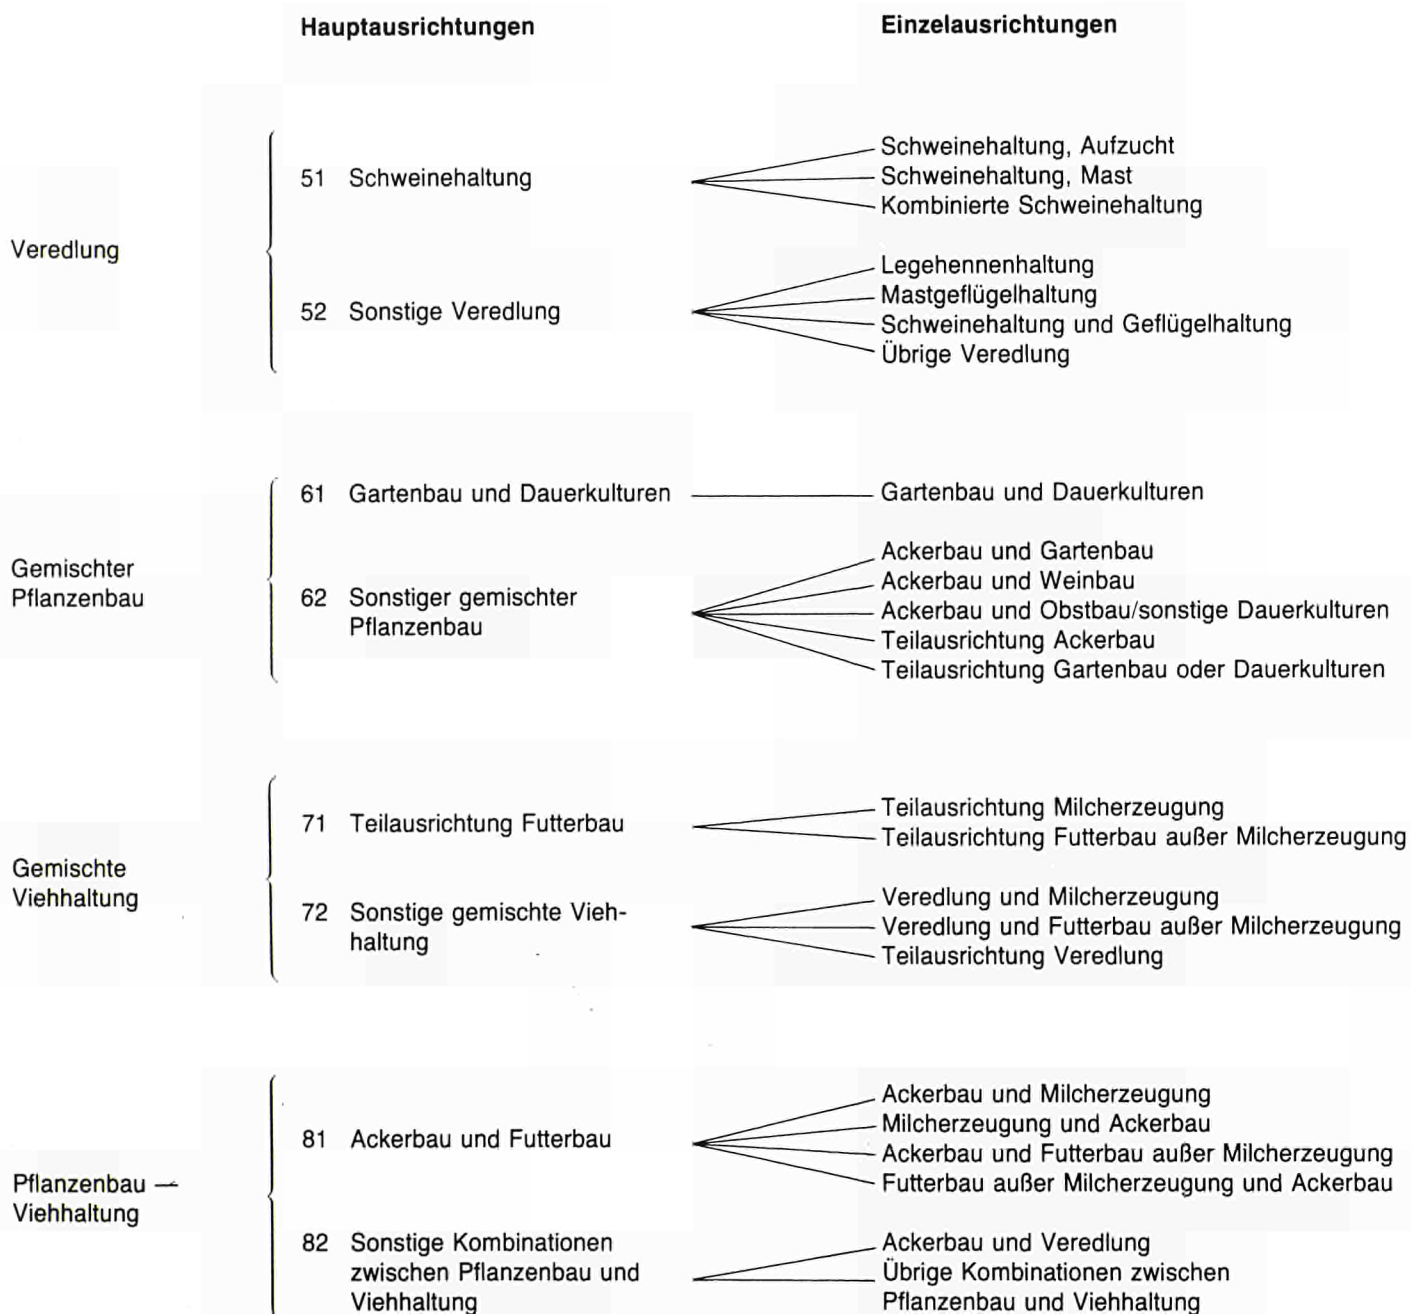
Hauptausrichtungen

Einzelausrichtungen

Veredlung

51 Schweinehaltung

Schweinehaltung, Aufzucht
Schweinehaltung, Mast
Kombinierte Schweinehaltung

52 Sonstige Veredlung

Legehennenhaltung
Mastgeflügelhaltung
Schweinehaltung und Geflügelhaltung
Übrige Veredlung

Gemischter Pflanzenbau

61 Gartenbau und Dauerkulturen

Gartenbau und Dauerkulturen

62 Sonstiger gemischter Pflanzenbau

Ackerbau und Gartenbau
Ackerbau und Weinbau
Ackerbau und Obstbau/sonstige Dauerkulturen
Teilausrichtung Ackerbau
Teilausrichtung Gartenbau oder Dauerkulturen

Gemischte Viehhaltung

71 Teilausrichtung Futterbau

Teilausrichtung Milcherzeugung
Teilausrichtung Futterbau außer Milcherzeugung

72 Sonstige gemischte Viehhaltung

Veredlung und Milcherzeugung
Veredlung und Futterbau außer Milcherzeugung
Teilausrichtung Veredlung

Pflanzenbau — Viehhaltung

81 Ackerbau und Futterbau

Ackerbau und Milcherzeugung
Milcherzeugung und Ackerbau
Ackerbau und Futterbau außer Milcherzeugung
Futterbau außer Milcherzeugung und Ackerbau

82 Sonstige Kombinationen zwischen Pflanzenbau und Viehhaltung

Ackerbau und Veredlung
Übrige Kombinationen zwischen Pflanzenbau und Viehhaltung